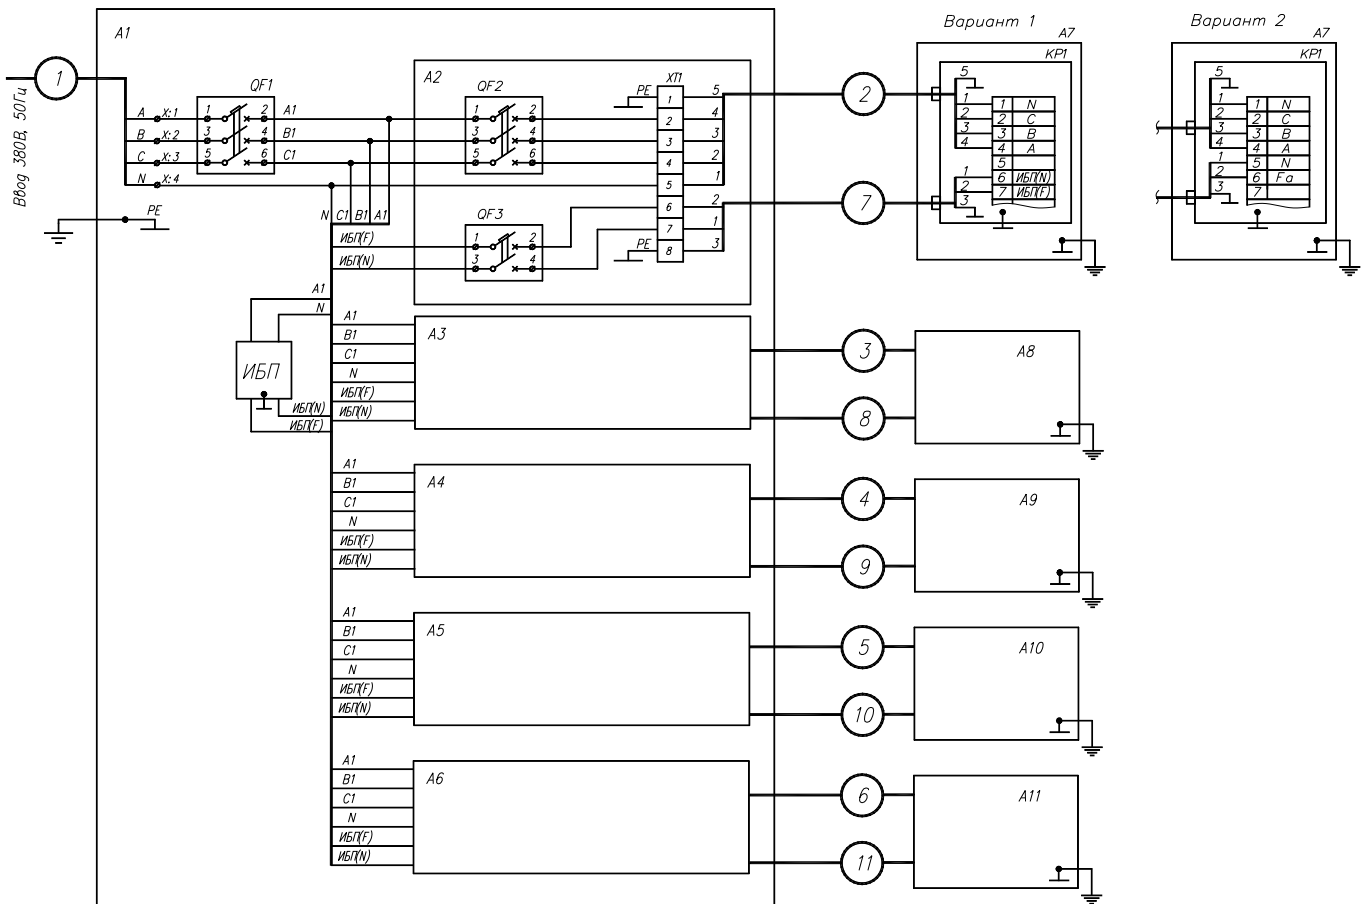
Ввод 380В, 50Гц
1
PE
A1
A X:1
B X:2
C X:3
N X:4
QF1
1 2
3 4
5 6
A1
B1
C1
A2
QF2
1 2
3 4
5 6
PE
XT1
1 5
2 4
3 3
4 2
5 1
6 2
7 1
8 3
PE
QF3
1 2
3 4
N C1 B1 A1
ИБП(F)
ИБП(N)
A1
N
ИБП
ИБП(N)
ИБП(F)
A1
B1
C1
N
ИБП(F)
ИБП(N)
A3
A1
B1
C1
N
ИБП(F)
ИБП(N)
A4
A1
B1
C1
N
ИБП(F)
ИБП(N)
A5
A1
B1
C1
N
ИБП(F)
ИБП(N)
A6
2
7
3
8
4
9
5
10
6
11
Вариант 1
A7
KP1
5
1
2
3
4
1 N
2 C
3 B
4 A
5
1
2
3
6 ИБП(N)
7 ИБП(F)
Вариант 2
A7
KP1
5
1
2
3
4
1 N
2 C
3 B
4 A
1
2
3
5 N
6 Fa
7
A8
A9
A10
A11